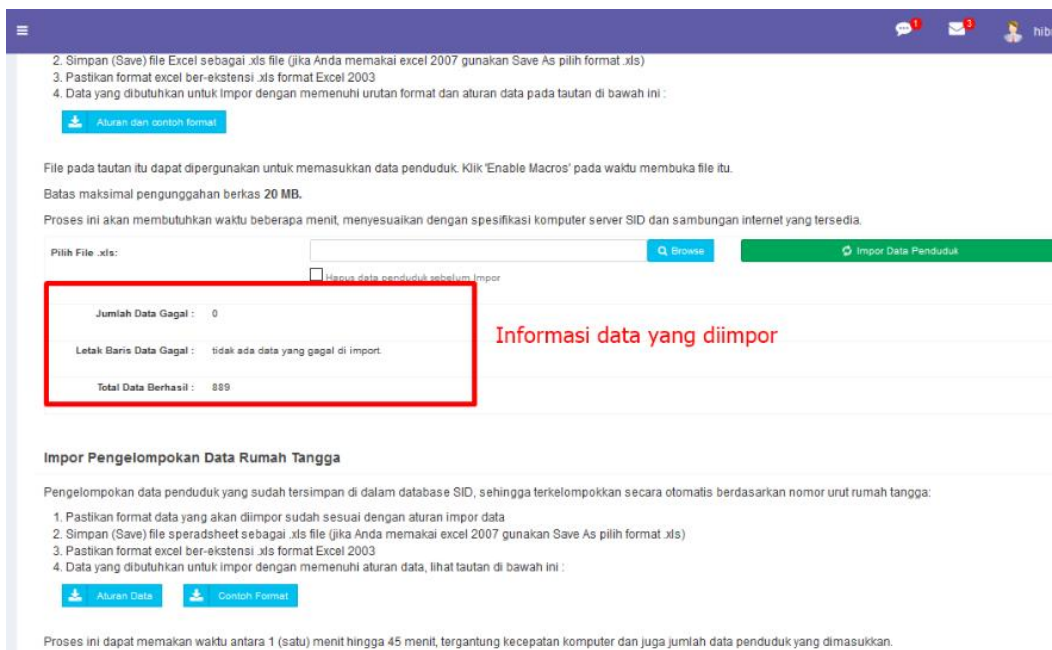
≡ 1 3 hib

2. Simpan (Save) file Excel sebagai .xls file (jika Anda memakai excel 2007 gunakan Save As pilih format .xls)
3. Pastikan format excel ber-ekstensi .xls format Excel 2003
4. Data yang dibutuhkan untuk Impor dengan memenuhi urutan format dan aturan data pada tautan di bawah ini :

Aturan dan contoh format

File pada tautan itu dapat dipergunakan untuk memasukkan data penduduk. Klik 'Enable Macros' pada waktu membuka file itu.

Batas maksimal pengunggahan berkas **20 MB.**

Proses ini akan membutuhkan waktu beberapa menit, menyesuaikan dengan spesifikasi komputer server SID dan sambungan internet yang tersedia.

Pilih File .xls: Browse Impor Data Penduduk

Hapus data penduduk sebelum Impor

Jumlah Data Gagal : 0

Letak Baris Data Gagal : tidak ada data yang gagal di import.

Total Data Berhasil : 889

Informasi data yang diimpor

Impor Pengelompokan Data Rumah Tangga

Pengelompokan data penduduk yang sudah tersimpan di dalam database SID, sehingga terkelompokkan secara otomatis berdasarkan nomor urut rumah tangga:

1. Pastikan format data yang akan diimpor sudah sesuai dengan aturan impor data
2. Simpan (Save) file speradsheet sebagai .xls file (jika Anda memakai excel 2007 gunakan Save As pilih format .xls)
3. Pastikan format excel ber-ekstensi .xls format Excel 2003
4. Data yang dibutuhkan untuk impor dengan memenuhi aturan data, lihat tautan di bawah ini :

Aturan Data Contoh Format

Proses ini dapat memakan waktu antara 1 (satu) menit hingga 45 menit, tergantung kecepatan komputer dan juga jumlah data penduduk yang dimasukkan.